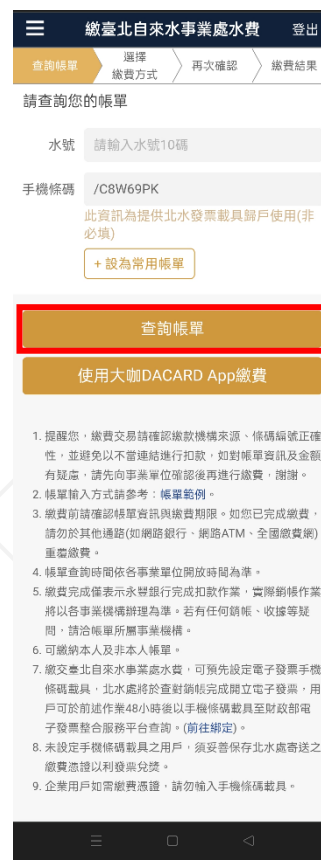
繳臺北自來水事業處水費　登出

查詢帳單　選擇繳費方式　再次確認　繳費結果

請查詢您的帳單

水號　請輸入水號10碼

手機條碼　/C8W69PK

此資訊為提供北水發票載具歸戶使用(非必填)

+ 設為常用帳單

查詢帳單

使用大咖DACARD App繳費

1. 提醒您，繳費交易請確認繳款機構來源、條碼編號正確性，並避免以不當連結進行扣款，如對帳單資訊及金額有疑慮，請先向事業單位確認後再進行繳費，謝謝。
2. 帳單輸入方式請參考：帳單範例。
3. 繳費前請確認帳單資訊與繳費期限。如您已完成繳費，請勿於其他通路(如網路銀行、網路ATM、全國繳費網)重覆繳費。
4. 帳單查詢時間依各事業單位開放時間為準。
5. 繳費完成僅表示永豐銀行完成扣款作業，實際銷帳作業將以各事業機構辦理為準。若有任何銷帳、收據等疑問，請洽帳單所屬事業機構。
6. 可繳納本人及非本人帳單。
7. 繳交臺北自來水事業處水費，可預先設定電子發票手機條碼載具，北水處將於查對銷帳完成開立電子發票，用戶可於前述作業48小時後以手機條碼載具至財政部電子發票整合服務平台查詢。(前往綁定)。
8. 未設定手機條碼載具之用戶，須妥善保存北水處寄送之繳費憑證以利發票兌獎。
9. 企業用戶如需繳費憑證，請勿輸入手機條碼載具。